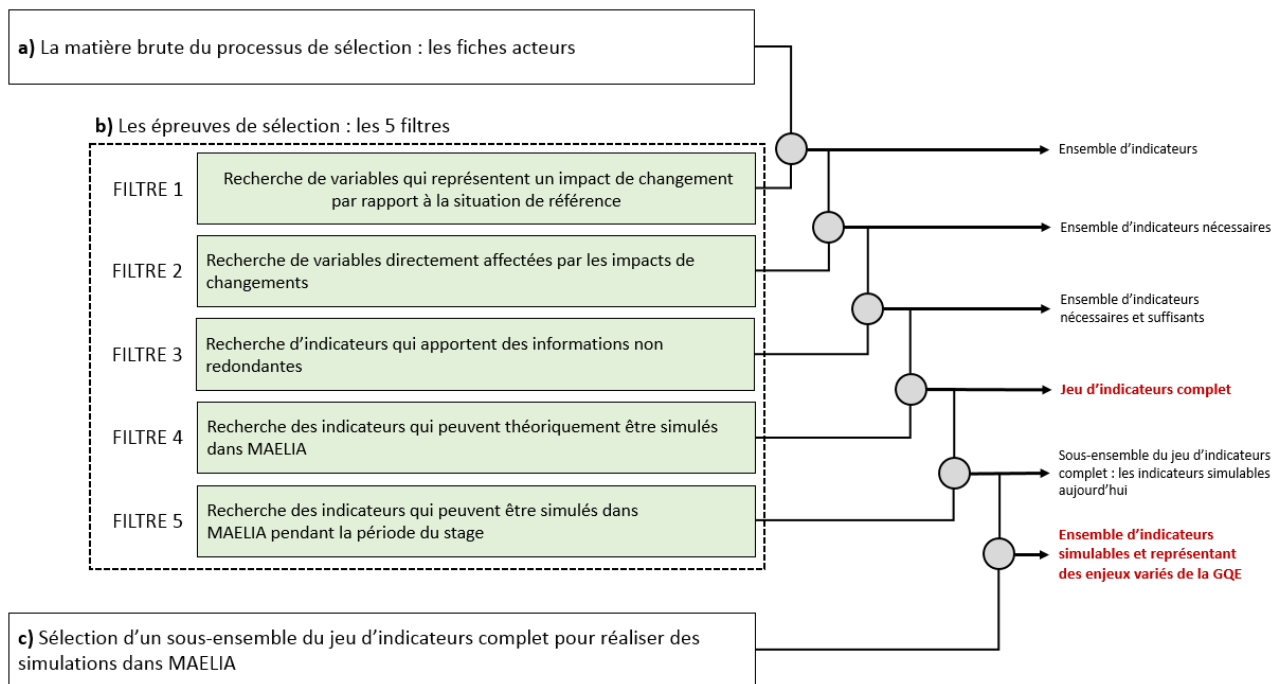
**a)** La matière brute du processus de sélection : les fiches acteurs

**b)** Les épreuves de sélection : les 5 filtres

FILTRE 1 Recherche de variables qui représentent un impact de changement par rapport à la situation de référence

FILTRE 2 Recherche de variables directement affectées par les impacts de changements

FILTRE 3 Recherche d'indicateurs qui apportent des informations non redondantes

FILTRE 4 Recherche des indicateurs qui peuvent théoriquement être simulés dans MAELIA

FILTRE 5 Recherche des indicateurs qui peuvent être simulés dans MAELIA pendant la période du stage

Ensemble d'indicateurs

Ensemble d'indicateurs nécessaires

Ensemble d'indicateurs nécessaires et suffisants

**Jeu d'indicateurs complet**

Sous-ensemble du jeu d'indicateurs complet : les indicateurs simulables aujourd'hui

**Ensemble d'indicateurs simulables et représentant des enjeux variés de la GQE**

**c)** Sélection d'un sous-ensemble du jeu d'indicateurs complet pour réaliser des simulations dans MAELIA